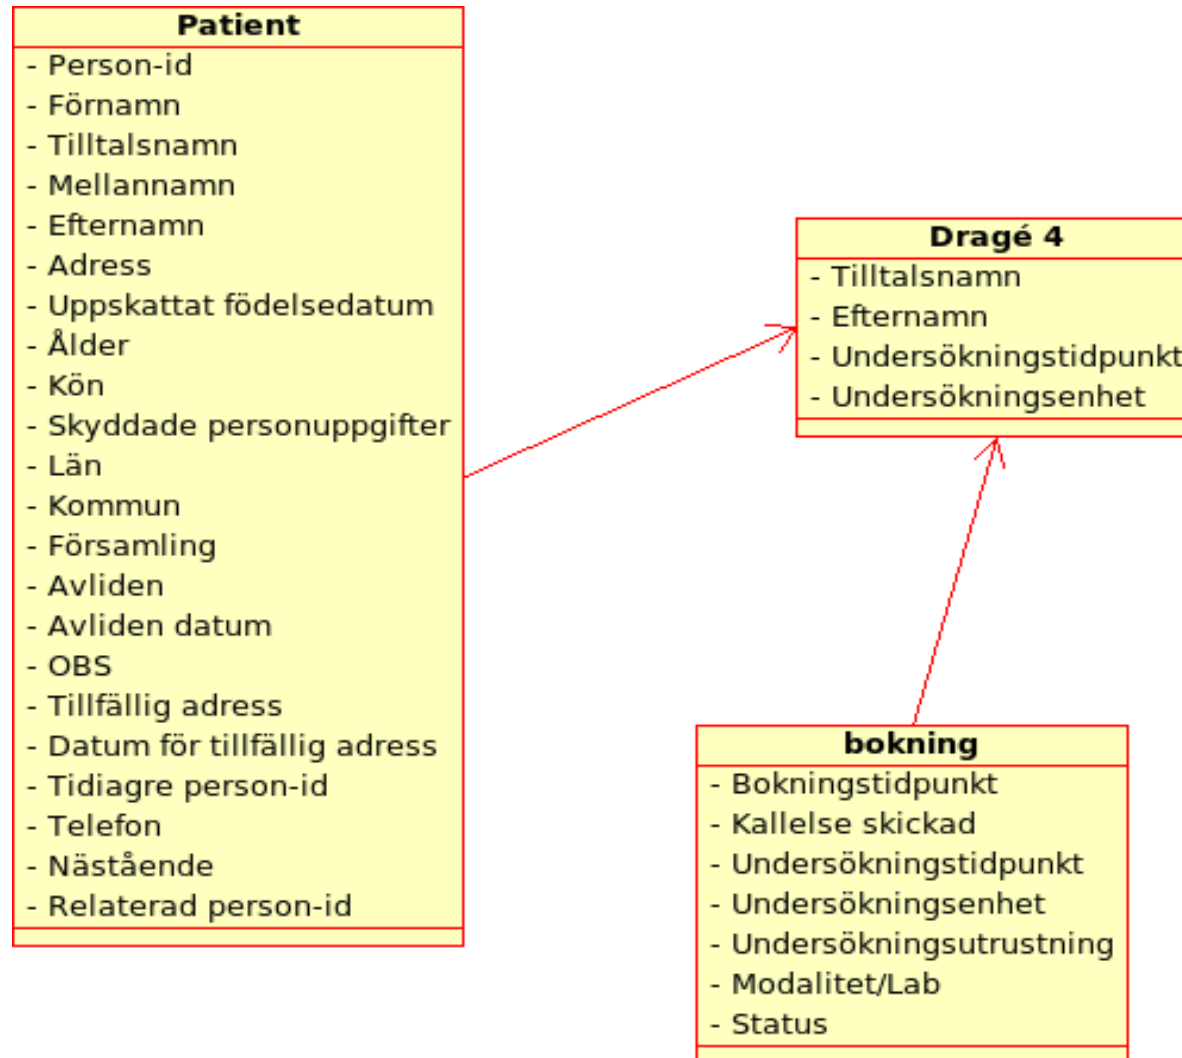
Patient
- Person-id
- Förnamn
- Tilltalsnamn
- Mellannamn
- Efternamn
- Adress
- Uppskattat födelsedatum
- Ålder
- Kön
- Skyddade personuppgifter
- Län
- Kommun
- Församling
- Avliden
- Avliden datum
- OBS
- Tillfällig adress
- Datum för tillfällig adress
- Tidiagre person-id
- Telefon
- Nästående
- Relaterad person-id

Dragé 4
- Tilltalsnamn
- Efternamn
- Undersökningstidpunkt
- Undersökningsenhet

bokning
- Bokningstidpunkt
- Kallelse skickad
- Undersökningstidpunkt
- Undersökningsenhet
- Undersökningsutrustning
- Modalitet/Lab
- Status